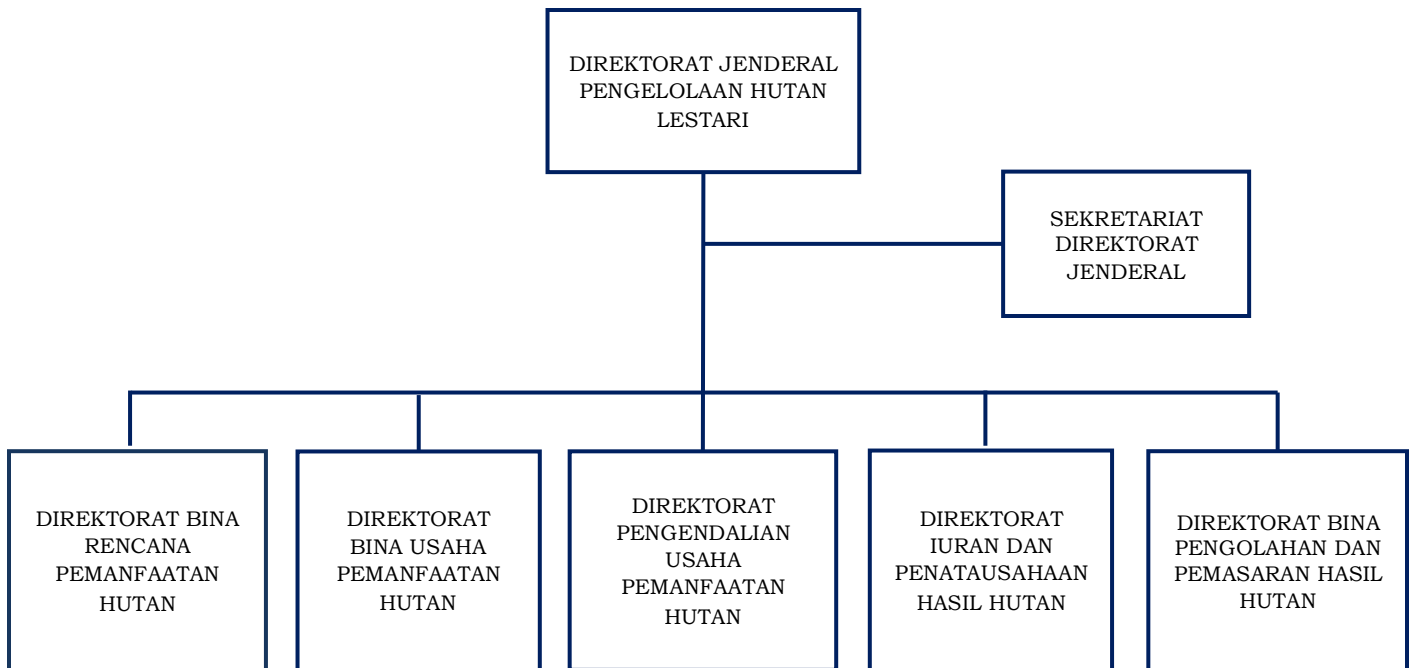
DIREKTORAT JENDERAL PENGELOLAAN HUTAN LESTARI

SEKRETARIAT DIREKTORAT JENDERAL

DIREKTORAT BINA RENCANA PEMANFAATAN HUTAN

DIREKTORAT BINA USAHA PEMANFAATAN HUTAN

DIREKTORAT PENGENDALIAN USAHA PEMANFAATAN HUTAN

DIREKTORAT IURAN DAN PENATAUSAHAAN HASIL HUTAN

DIREKTORAT BINA PENGOLAHAN DAN PEMASARAN HASIL HUTAN